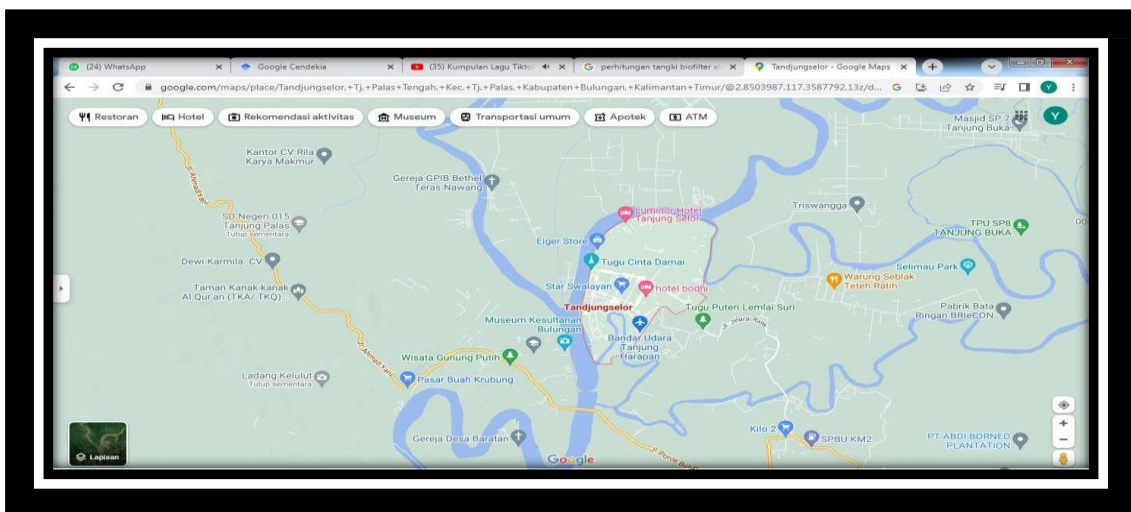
(24) WhatsApp
Google Cendekia
(35) Kumpulan Lagu Tikto
perhitungan tangki biofilter
Tandjungselor - Google Maps

google.com/maps/place/Tandjungselor,+Tj.+Palas+Tengah,+Kec.+Tj.+Palas,+Kabupaten+Bulungan,+Kalimantan+Timur/@2.8503987,117.3587792,13z/d...

Restoran
Hotel
Rekomendasi aktivitas
Museum
Transportasi umum
Apotek
ATM

Masjid SP 7 Tanjung Buka
Kantor CV Rila Karya Makmur
Gereja GPIB Bethel Teras Nawang
Luminor Hotel Tanjung Selor
Triswangga
TPU SP8 TANJUNG BUKA
SD Negeri 015 Tanjung Palas
Tutup sementara
Eiger Store
Tugu Cinta Damai
Dewi Karmila. CV
Selimau Park
Warung Seblak Teteh Ratih
Star Swalayan
hotel bodhi
Taman Kanak-kanak Al Qur'an (TKA/ TKQ)
Tandjungselor
Tugu Puteri Lemlai Suri
Pabrik Bata Ringan BRIeCON
Museum Kesultanan Bulungan
Bandar Udara Tanjung Harapan
Jl. Jelarai Raya
Jl. Ahmad Yani
Wisata Gunung Putih
Ladang Kelulut
Tutup sementara
Pasar Buah Krubung
Kilo 2
SPBU KM2
PT ABDI BORNEO PLANTATION
Gereja Desa Baratan
Jl. Poros Bulungan
Lapisan
Google